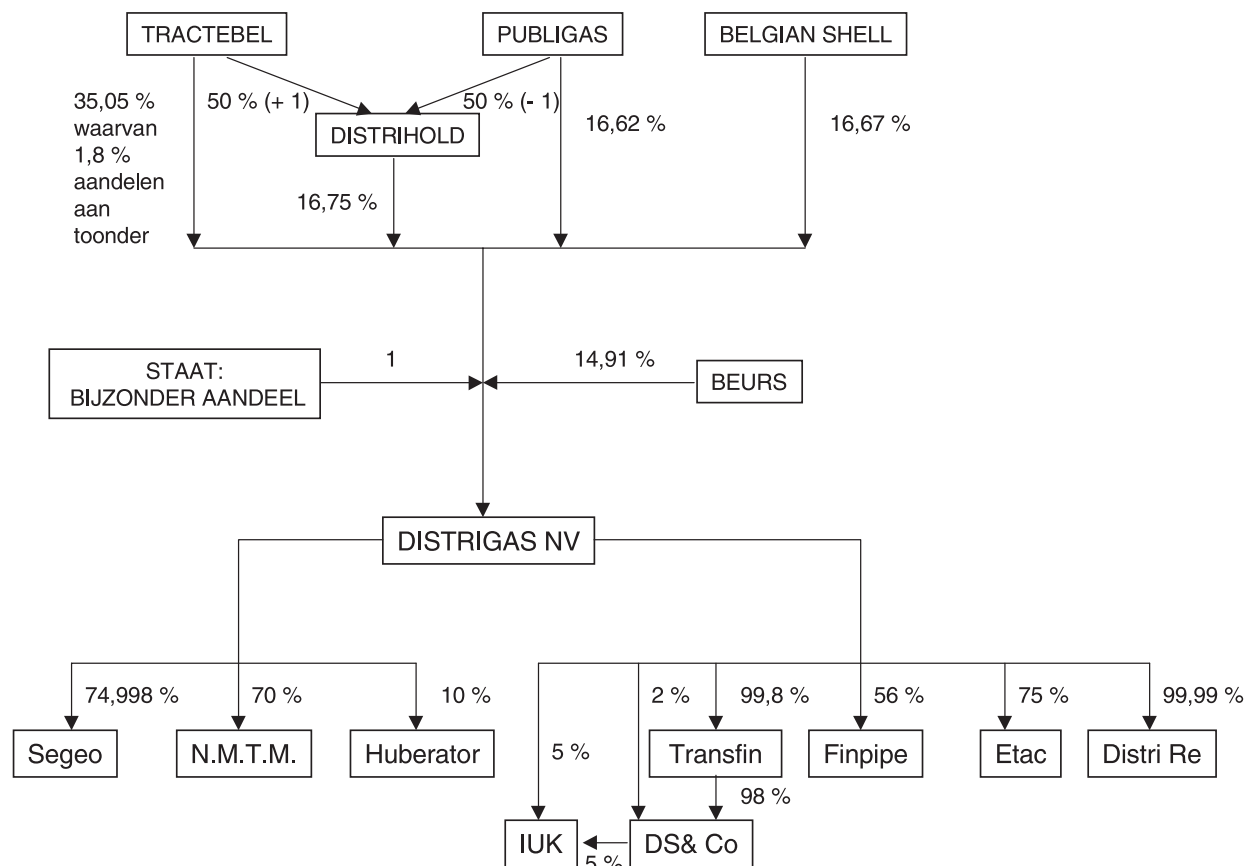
TRACTEBEL

PUBLIGAS

BELGIAN SHELL

35,05 % waarvan 1,8 % aandelen aan toonder

50 % (+ 1)

50 % (- 1)

DISTRIHOLD

16,62 %

16,67 %

16,75 %

STAAT: BIJZONDER AANDEEL

1

14,91 %

BEURS

DISTRIGAS NV

74,998 %

70 %

10 %

Segeo

N.M.T.M.

Huberator

5 %

2 %

99,8 %

56 %

75 %

99,99 %

Transfin

Finpipe

Etac

Distri Re

98 %

IUK

DS& Co

5 %